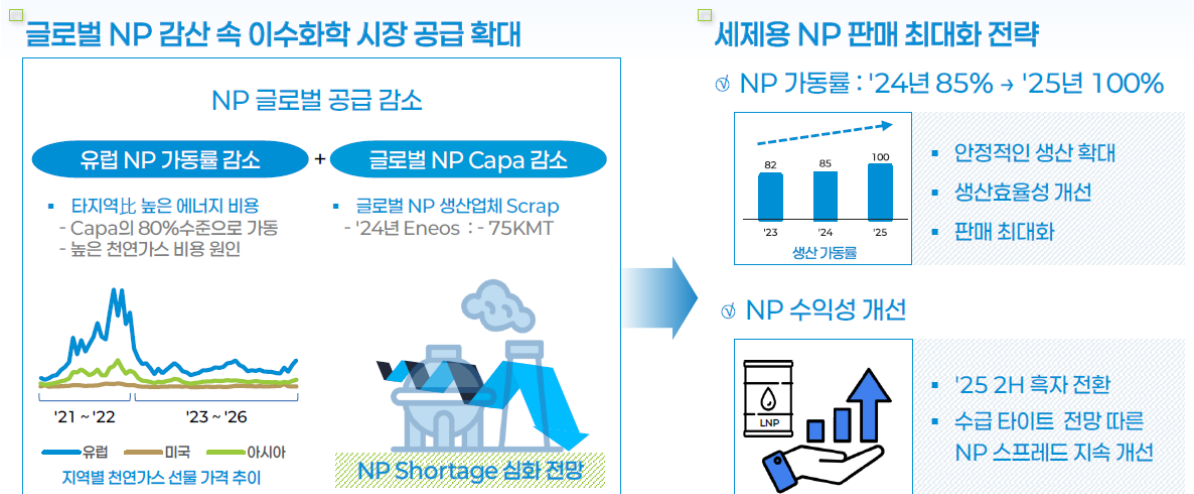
글로벌 NP 감산 속 이수화학 시장 공급 확대

NP 글로벌 공급 감소

유럽 NP 가동률 감소

+

글로벌 NP Capa 감소

▪ 타지역比 높은 에너지 비용
- Capa의 80%수준으로 가동
- 높은 천연가스 비용 원인

▪ 글로벌 NP 생산업체 Scrap
- '24년 Eneos : - 75KMT

'21 ~ '22

'23 ~ '26

유럽 미국 아시아

지역별 천연가스 선물 가격 추이

NP Shortage 심화 전망

세제용 NP 판매 최대화 전략

NP 가동률 : '24년 85% → '25년 100%

| 82 | 85 | 100 |
|---|---|---|
| '23 | '24 | '25 |

생산 가동률

▪ 안정적인 생산 확대
▪ 생산효율성 개선
▪ 판매 최대화

NP 수익성 개선

LNP

▪ '25 2H 흑자 전환
▪ 수급 타이트 전망 따른 NP 스프레드 지속 개선